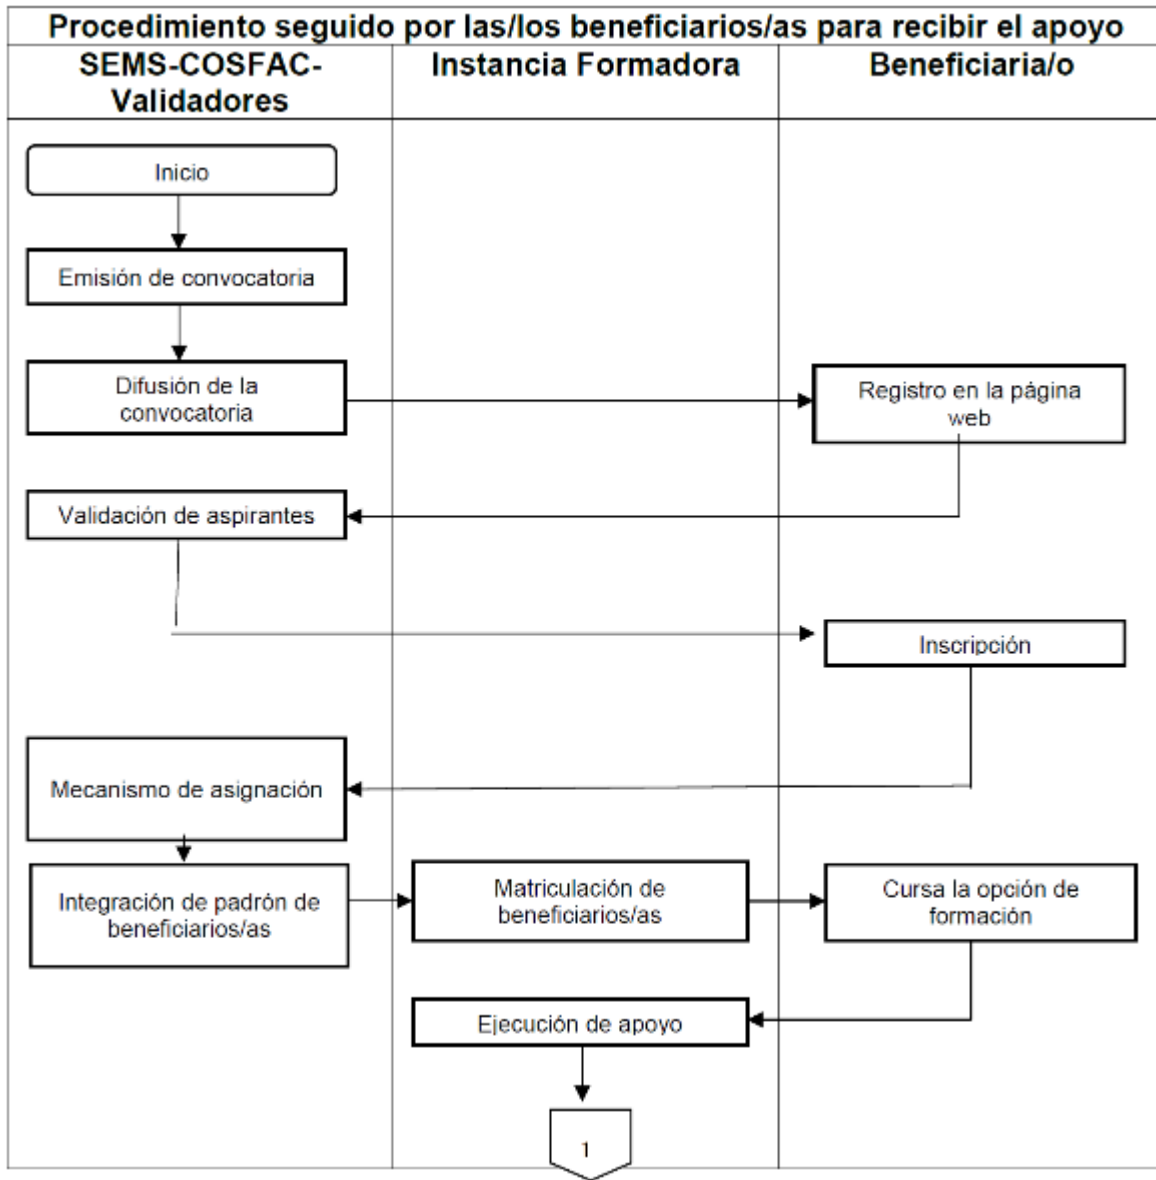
Procedimiento seguido por las/los beneficiarios/as para recibir el apoyo

| SEMS-COSFAC-Validadores | Instancia Formadora | Beneficiaria/o |
|---|---|---|

Inicio

Emisión de convocatoria

Difusión de la convocatoria

Registro en la página web

Validación de aspirantes

Inscripción

Mecanismo de asignación

Integración de padrón de beneficiarios/as

Matriculación de beneficiarios/as

Cursa la opción de formación

Ejecución de apoyo

1